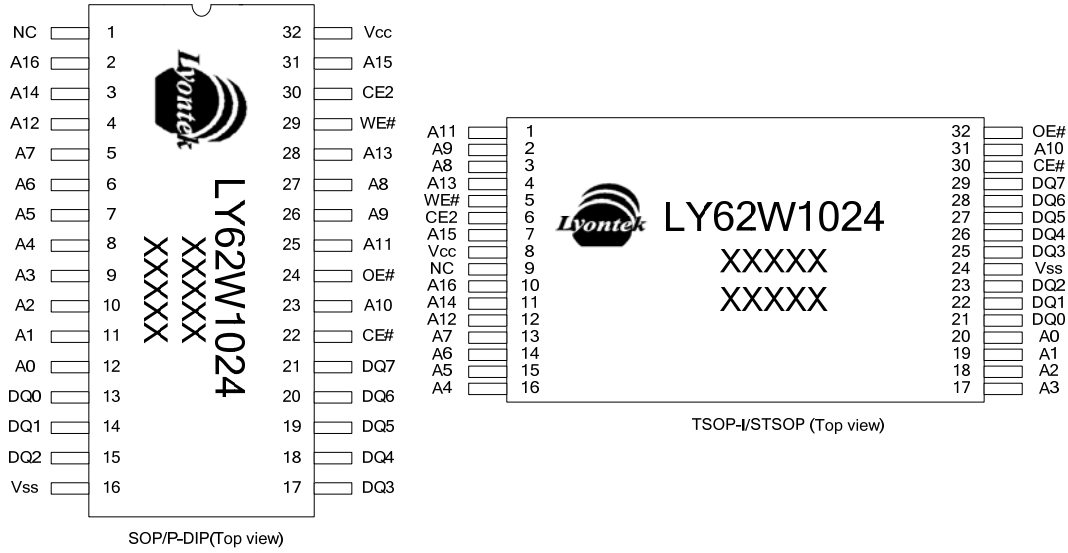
NC 1
A16 2
A14 3
A12 4
A7 5
A6 6
A5 7
A4 8
A3 9
A2 10
A1 11
A0 12
DQ0 13
DQ1 14
DQ2 15
Vss 16

32 Vcc
31 A15
30 CE2
29 WE#
28 A13
27 A8
26 A9
25 A11
24 OE#
23 A10
22 CE#
21 DQ7
20 DQ6
19 DQ5
18 DQ4
17 DQ3

Lyontek
LY62W1024
XXXXX
XXXXX

SOP/P-DIP(Top view)

A11 1
A9 2
A8 3
A13 4
WE# 5
CE2 6
A15 7
Vcc 8
NC 9
A16 10
A14 11
A12 12
A7 13
A6 14
A5 15
A4 16

32 OE#
31 A10
30 CE#
29 DQ7
28 DQ6
27 DQ5
26 DQ4
25 DQ3
24 Vss
23 DQ2
22 DQ1
21 DQ0
20 A0
19 A1
18 A2
17 A3

Lyontek
LY62W1024
XXXXX
XXXXX

TSOP-I/STSOP (Top view)